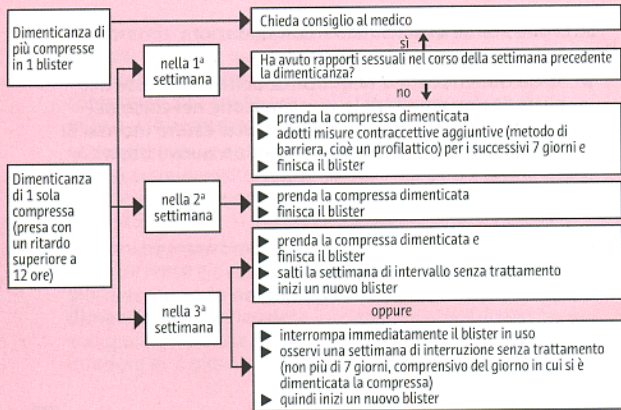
Dimenticanza di più compresse in 1 blister

Chieda consiglio al medico

sì

nella 1ª settimana

Ha avuto rapporti sessuali nel corso della settimana precedente la dimenticanza?

no

▶ prenda la compressa dimenticata
▶ adotti misure contraccettive aggiuntive (metodo di barriera, cioè un profilattico) per i successivi 7 giorni e
▶ finisca il blister

Dimenticanza di 1 sola compressa (presa con un ritardo superiore a 12 ore)

nella 2ª settimana

▶ prenda la compressa dimenticata
▶ finisca il blister

▶ prenda la compressa dimenticata e
▶ finisca il blister
▶ salti la settimana di intervallo senza trattamento
▶ inizi un nuovo blister

nella 3ª settimana

oppure

▶ interrompa immediatamente il blister in uso
▶ osservi una settimana di interruzione senza trattamento (non più di 7 giorni, comprensivo del giorno in cui si è dimenticata la compressa)
▶ quindi inizi un nuovo blister